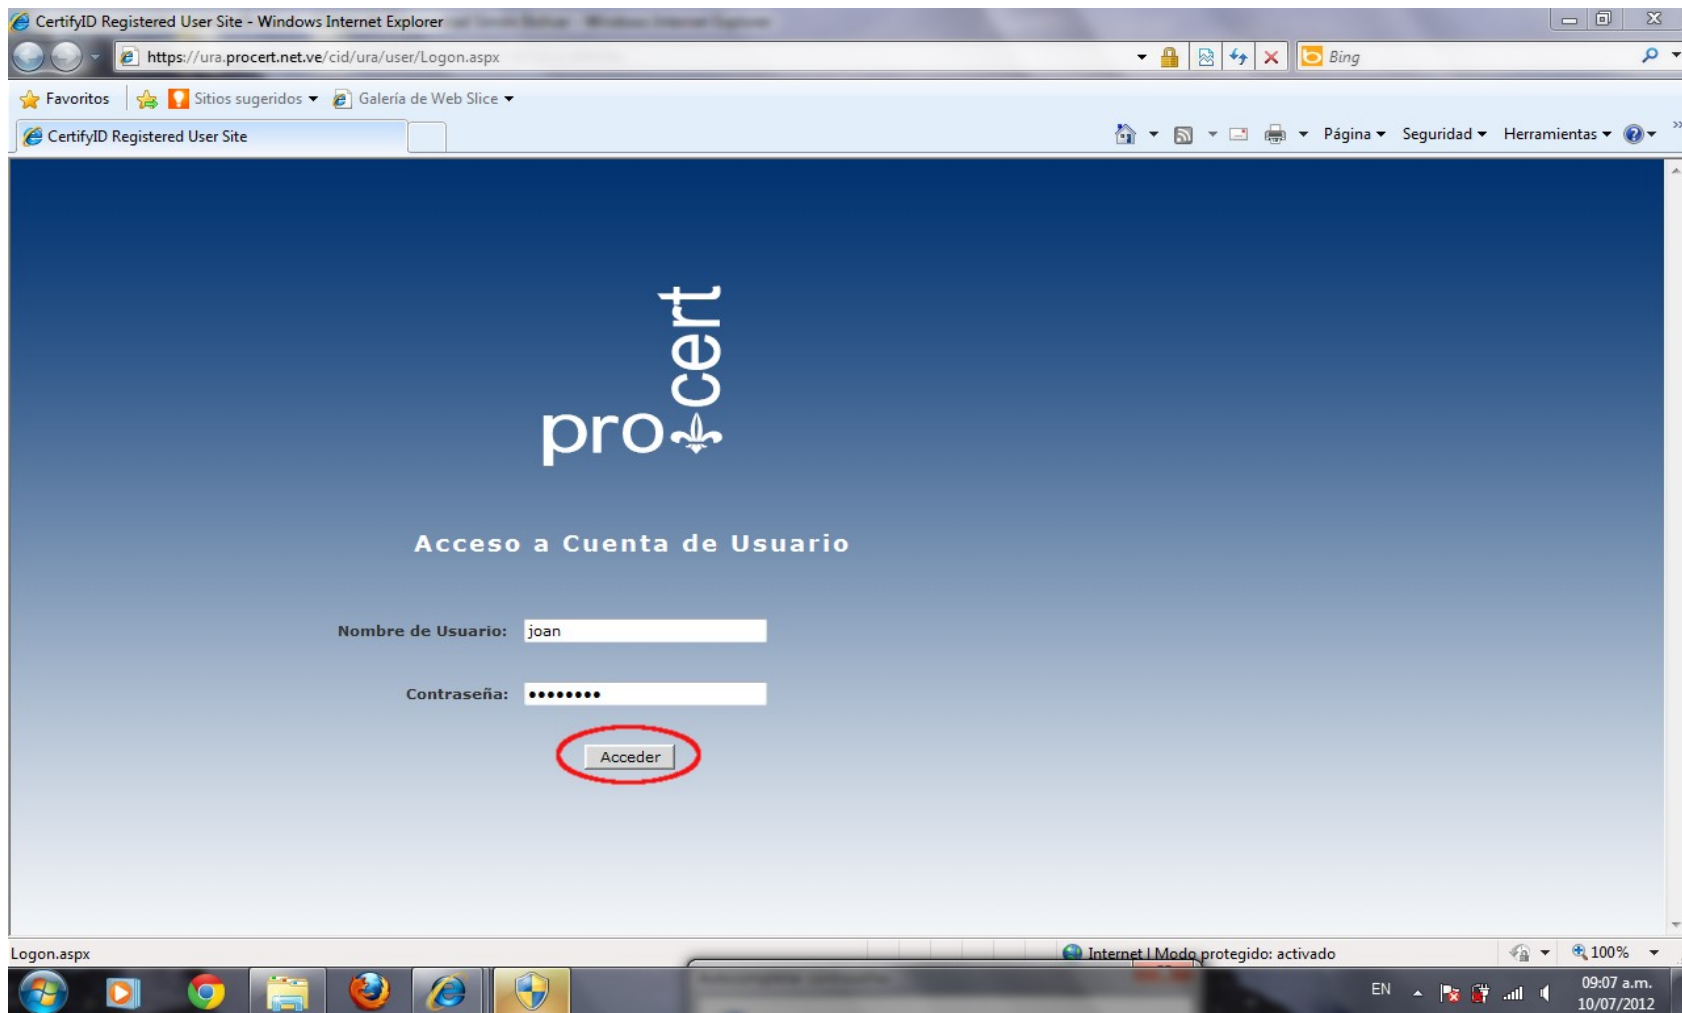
CertifyID Registered User Site - Windows Internet Explorer

https://ura.procert.net.ve/cid/ura/user/Logon.aspx

Bing

Favoritos

Sitios sugeridos

Galería de Web Slice

CertifyID Registered User Site

Página

Seguridad

Herramientas

procert

Acceso a Cuenta de Usuario

Nombre de Usuario: joan

Contraseña: ••••••••

Acceder

Logon.aspx

Internet | Modo protegido: activado

100%

EN

09:07 a.m.
10/07/2012